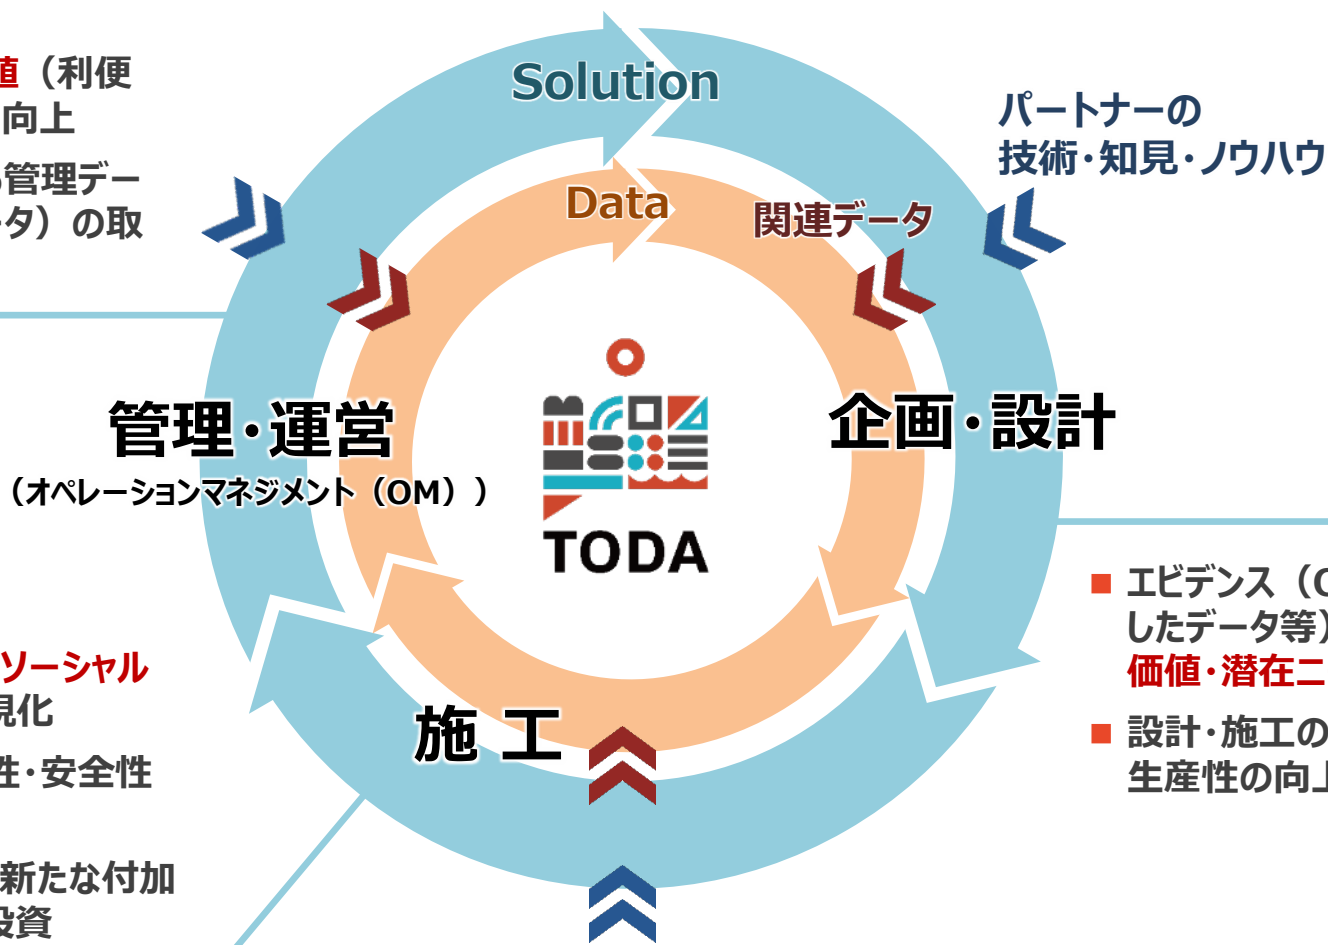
値（利便
向上

管理デー
タ）の取

Solution

Data

関連データ

パートナーの
技術・知見・ノウハウ

管理・運営
（オペレーションマネジメント（OM））

TODA

企画・設計

■ エビデンス（C
したデータ等）
価値・潜在ニ

■ 設計・施工の
生産性の向上

ソーシャル
見化

性・安全性

新たな付加
投資

施 工